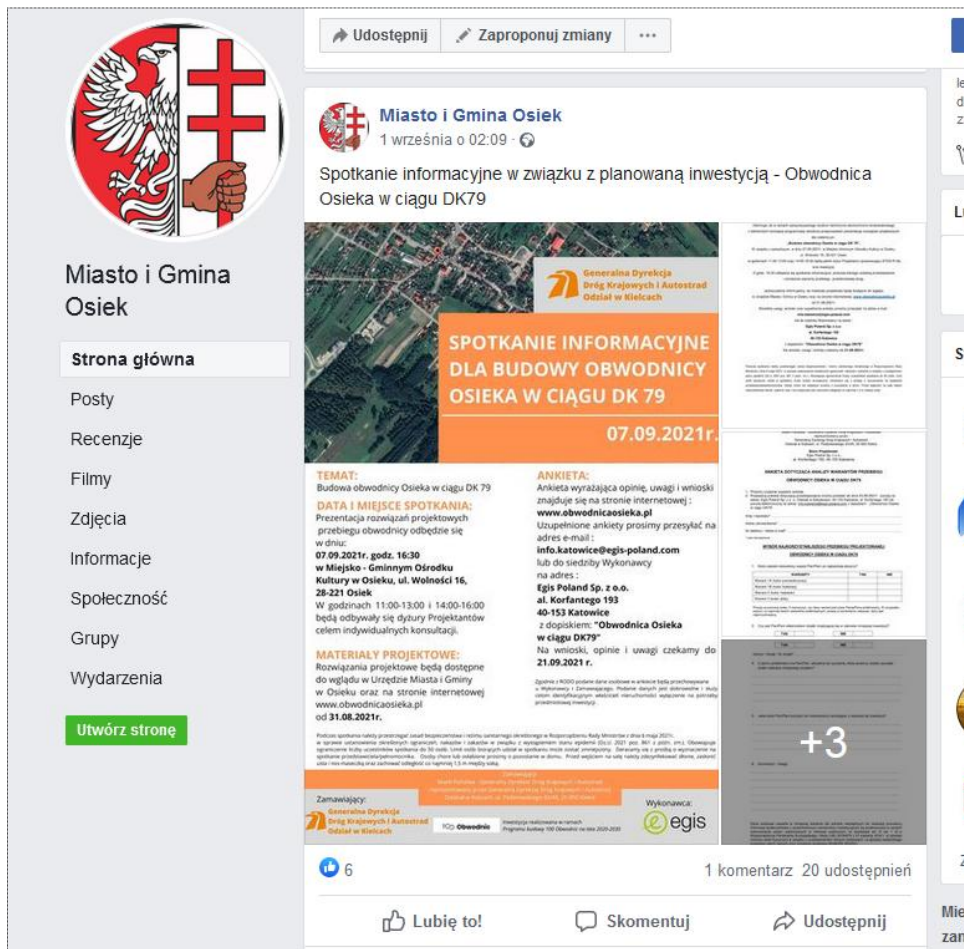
Miasto i Gmina Osiek

Strona główna
Posty
Recenzje
Filmy
Zdjęcia
Informacje
Społeczność
Grupy
Wydarzenia

Utwórz stronę

Udostępnij
Zaproponuj zmiany
···

Miasto i Gmina Osiek
1 września o 02:09

Spotkanie informacyjne w związku z planowaną inwestycją - Obwodnica Osieka w ciągu DK79

Generalna Dyrekcja Dróg Krajowych i Autostrad Oddział w Kielcach

SPOTKANIE INFORMACYJNE DLA BUDOWY OBWODNICY OSIEKA W CIĄGU DK 79

07.09.2021r.

TEMAT:
Budowa obwodnicy Osieka w ciągu DK 79

DATA I MIEJSCE SPOTKANIA:
Prezentacja rozwiązań projektowych przebiegu obwodnicy odbędzie się w dniu:
07.09.2021r. godz. 16:30
w Miejsko - Gminnym Ośrodku Kultury w Osieku, ul. Wolności 16, 28-221 Osiek
W godzinach 11:00-13:00 i 14:00-16:00 będą odbywały się dyżury Projektantów celem indywidualnych konsultacji.

MATERIAŁY PROJEKTOWE:
Rozwiązania projektowe będą dostępne do wglądu w Urzędzie Miasta i Gminy w Osieku oraz na stronie internetowej www.obwodnicaosieka.pl
od 31.08.2021r.

ANKIETA:
Ankieta wyrażająca opinię, uwagi i wnioski znajduje się na stronie internetowej :
www.obwodnicaosieka.pl
Uzupełnione ankiety prosimy przesyłać na adres e-mail :
info.katowice@egis-poland.com
lub do siedziby Wykonawcy
na adres :
Egis Poland Sp. z o.o.
al. Korfantego 193
40-153 Katowice
z dopiskiem: "Obwodnica Osieka w ciągu DK79"
Na wnioski, opinie i uwagi czekamy do 21.09.2021 r.

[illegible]

Zamawiający:
Generalna Dyrekcja Dróg Krajowych i Autostrad Oddział w Kielcach

Obwodnic

Wykonawca:
egis

+3

6
1 komentarz 20 udostępnień

Lubię to!
Skomentuj
Udostępnij